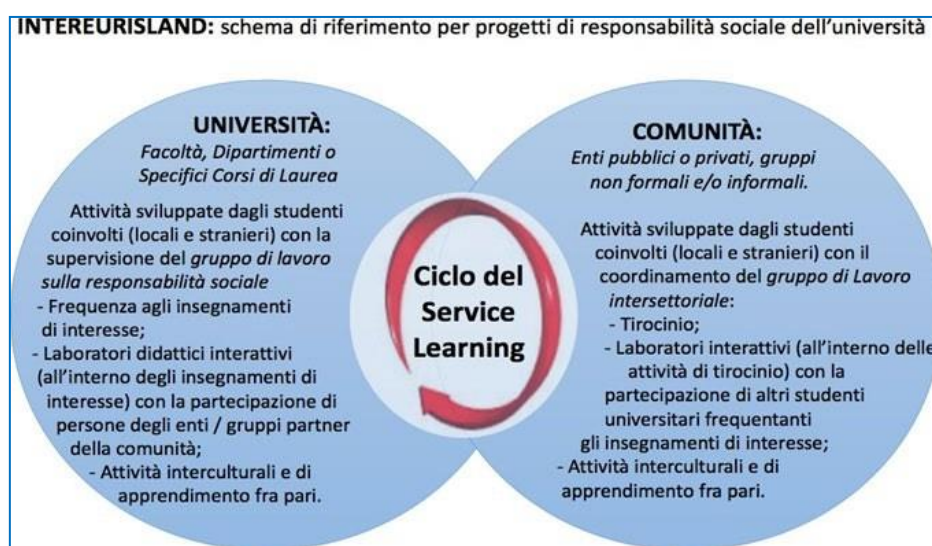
**INTEREURISLAND:** schema di riferimento per progetti di responsabilità sociale dell'università

**UNIVERSITÀ:**
*Facoltà, Dipartimenti o Specifici Corsi di Laurea*

Attività sviluppate dagli studenti coinvolti (locali e stranieri) con la supervisione del *gruppo di lavoro sulla responsabilità sociale*
- Frequenza agli insegnamenti di interesse;
- Laboratori didattici interattivi (all'interno degli insegnamenti di interesse) con la partecipazione di persone degli enti / gruppi partner della comunità;
- Attività interculturali e di apprendimento fra pari.

**Ciclo del Service Learning**

**COMUNITÀ:**
*Enti pubblici o privati, gruppi non formali e/o informali.*

Attività sviluppate dagli studenti coinvolti (locali e stranieri) con il coordinamento del *gruppo di Lavoro intersettoriale*:
- Tirocinio;
- Laboratori interattivi (all'interno delle attività di tirocinio) con la partecipazione di altri studenti universitari frequentanti gli insegnamenti di interesse;
- Attività interculturali e di apprendimento fra pari.